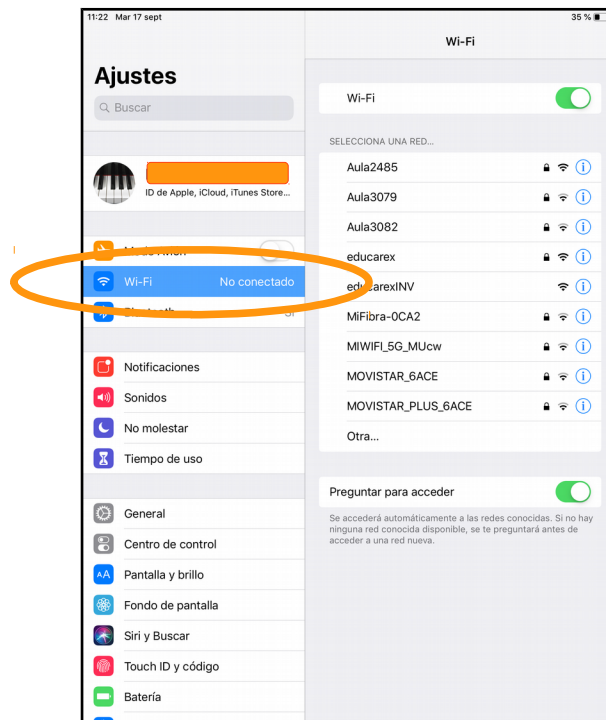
11:22 Mar 17 sept

35 %

Ajustes

Buscar

ID de Apple, iCloud, iTunes Store...

Modo Avión

Wi-Fi No conectado

Bluetooth Sí

Notificaciones

Sonidos

No molestar

Tiempo de uso

General

Centro de control

Pantalla y brillo

Fondo de pantalla

Siri y Buscar

Touch ID y código

Batería

Wi-Fi

Wi-Fi

SELECCIONA UNA RED...

Aula2485

Aula3079

Aula3082

educarex

educarexINV

MiFibra-0CA2

MIWIFI_5G_MUcw

MOVISTAR_6ACE

MOVISTAR_PLUS_6ACE

Otra...

Preguntar para acceder

Se accederá automáticamente a las redes conocidas. Si no hay ninguna red conocida disponible, se te preguntará antes de acceder a una red nueva.